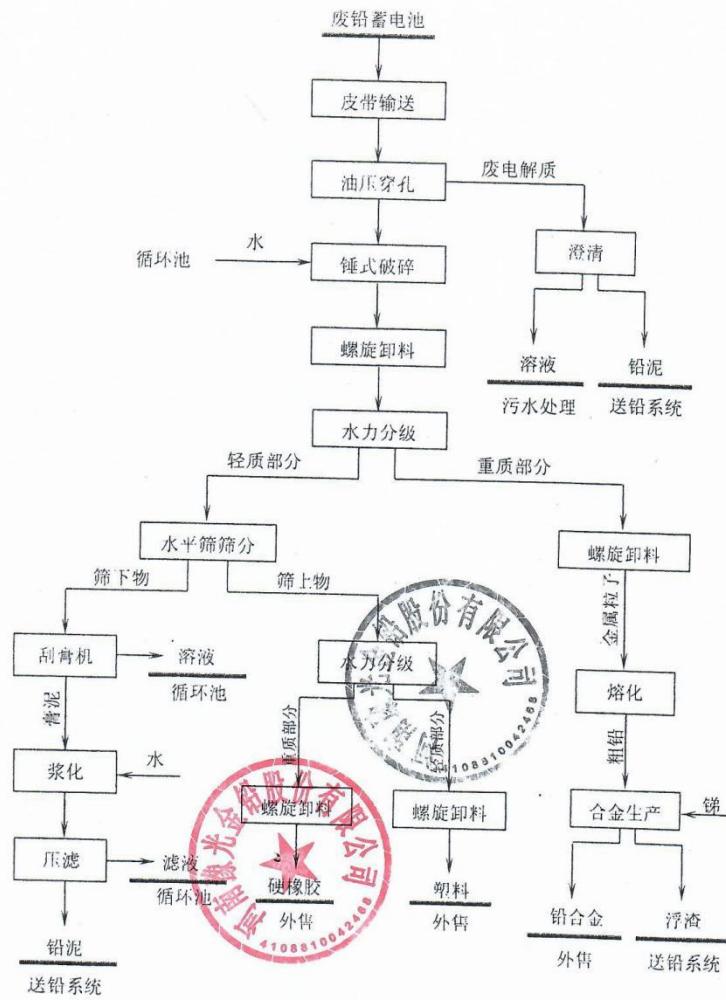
废铅蓄电池

皮带输送

油压穿孔

废电解质

循环池

水

锤式破碎

澄清

螺旋卸料

溶液

铅泥

污水处理

送铅系统

水力分级

轻质部分

重质部分

水平筛筛分

螺旋卸料

筛下物

筛上物

金属粒子

刮膏机

溶液

循环池

水力分级

熔化

膏泥

重质部分

轻质部分

粗铅

浆化

水

螺旋卸料

螺旋卸料

合金生产

锑

压滤

滤液

循环池

硬橡胶

外售

塑料

外售

铅合金

外售

浮渣

送铅系统

铅泥

送铅系统

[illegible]股份有限公司

4108810042468

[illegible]光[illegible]股份有限公司

4108810042468